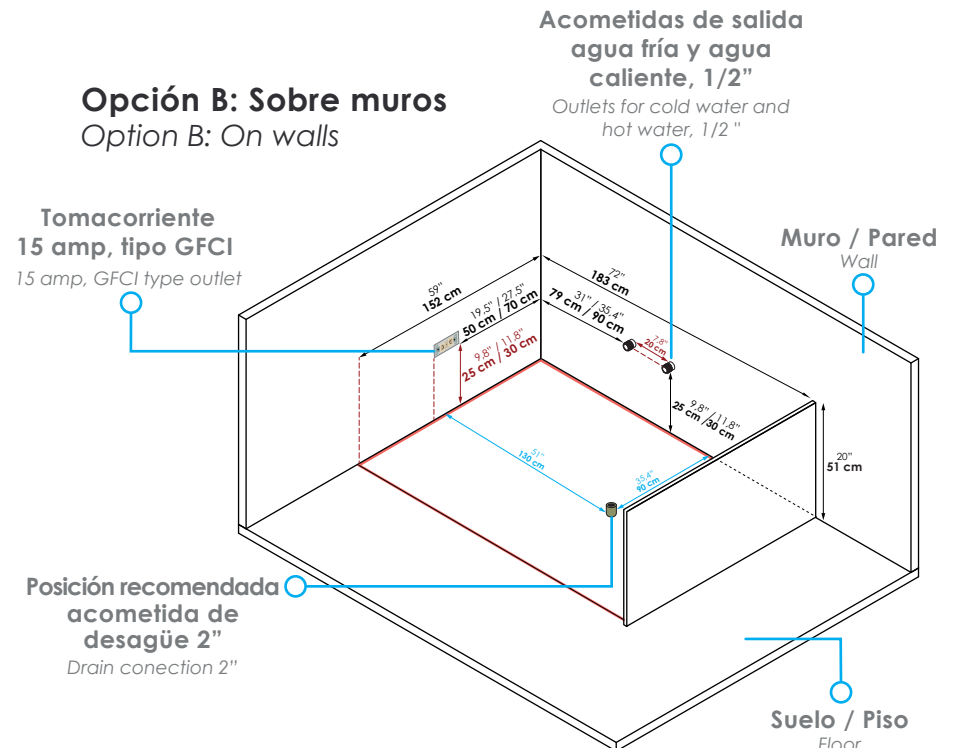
Opción B: Sobre muros
Option B: On walls

Acometidas de salida agua fría y agua caliente, 1/2"
Outlets for cold water and hot water, 1/2 "

Tomacorriente 15 amp, tipo GFCI
15 amp, GFCI type outlet

Muro / Pared
Wall

59"
152 cm

19.5" / 27.5"
50 cm / 70 cm

72"
183 cm

31" / 35.4"
79 cm / 90 cm

7.8"
20 cm

9.8" / 11.8"
25 cm / 30 cm

9.8" / 11.8"
25 cm / 30 cm

20"
51 cm

51"
130 cm

35.4"
90 cm

Posición recomendada acometida de desagüe 2"
Drain conection 2"

Suelo / Piso
Floor